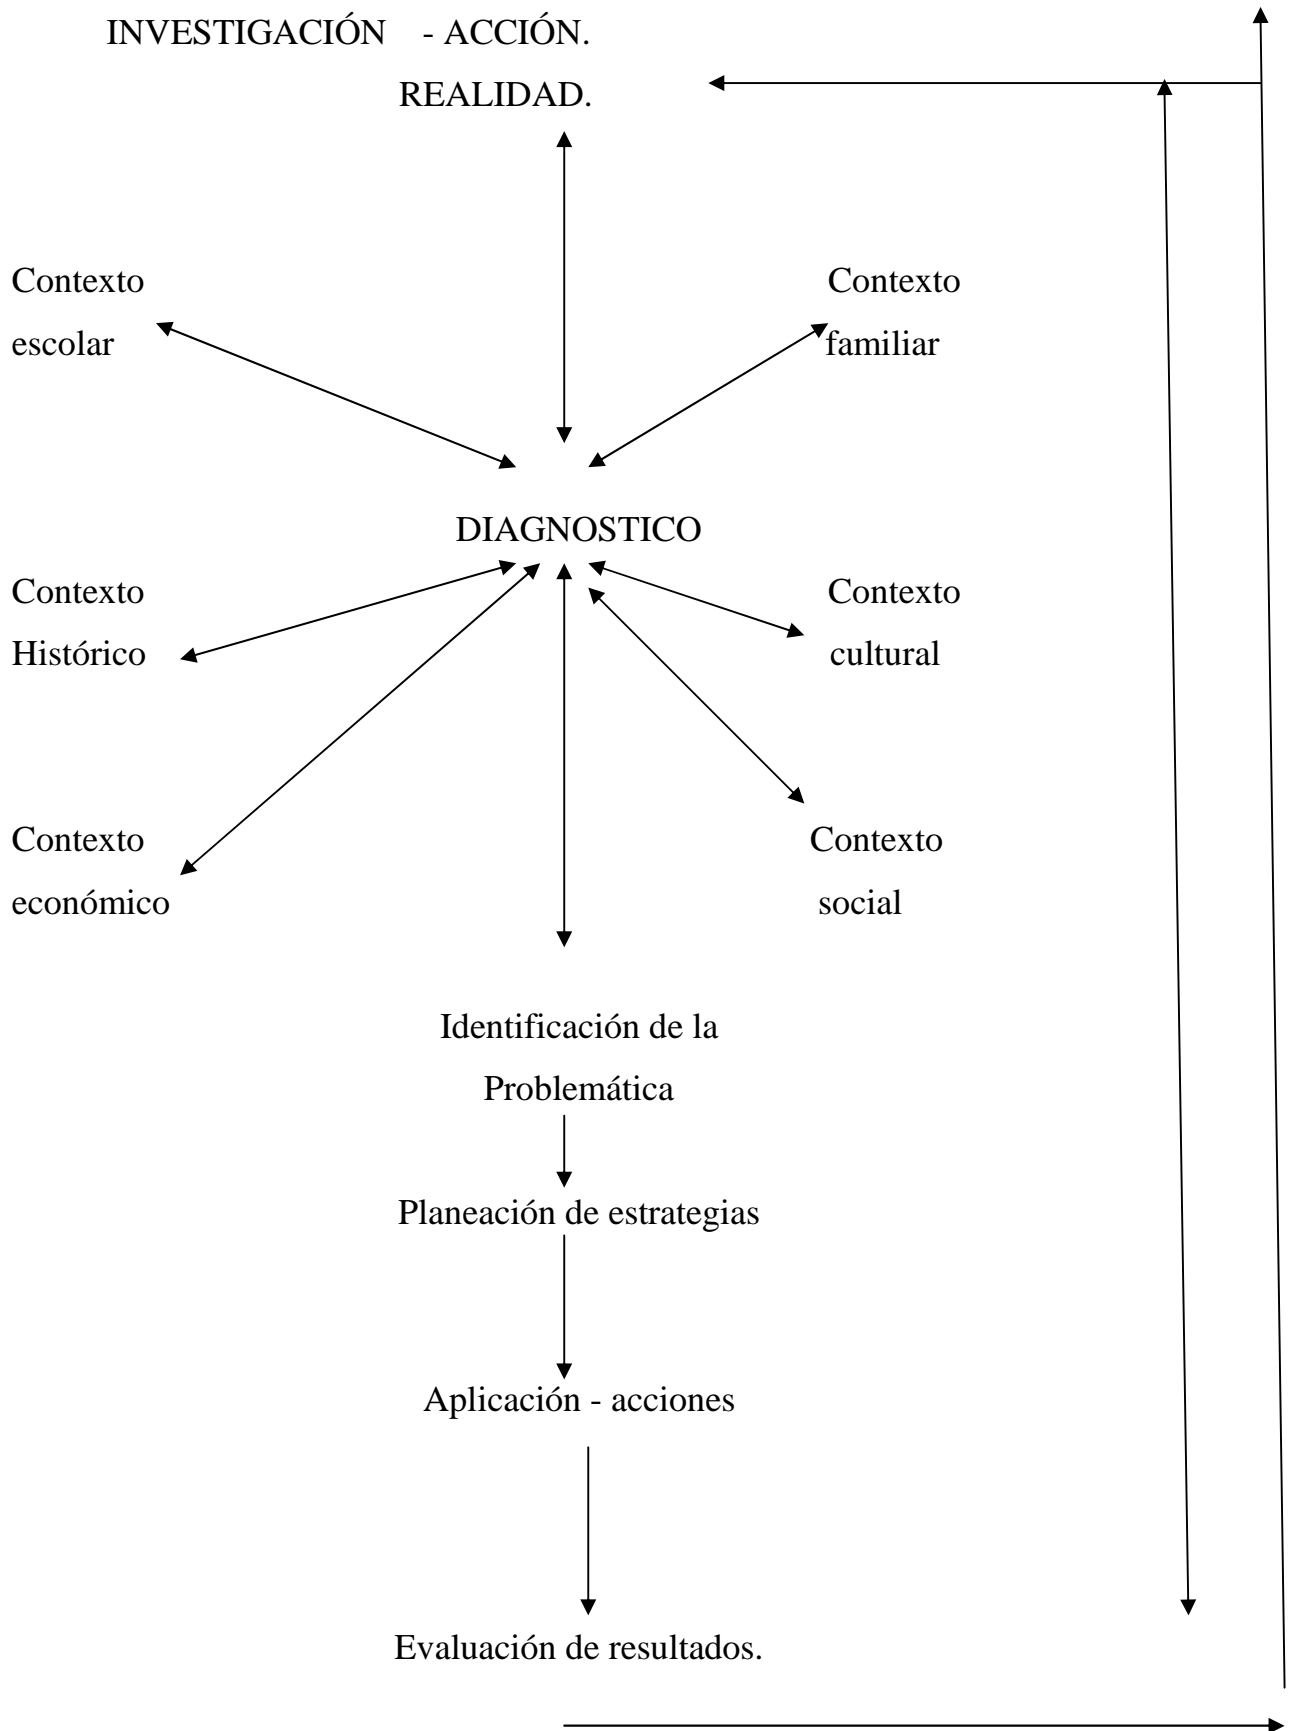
INVESTIGACIÓN - ACCIÓN.

REALIDAD.

Contexto escolar

Contexto familiar

DIAGNOSTICO

Contexto Histórico

Contexto cultural

Contexto económico

Contexto social

Identificación de la Problemática

Planeación de estrategias

Aplicación - acciones

Evaluación de resultados.